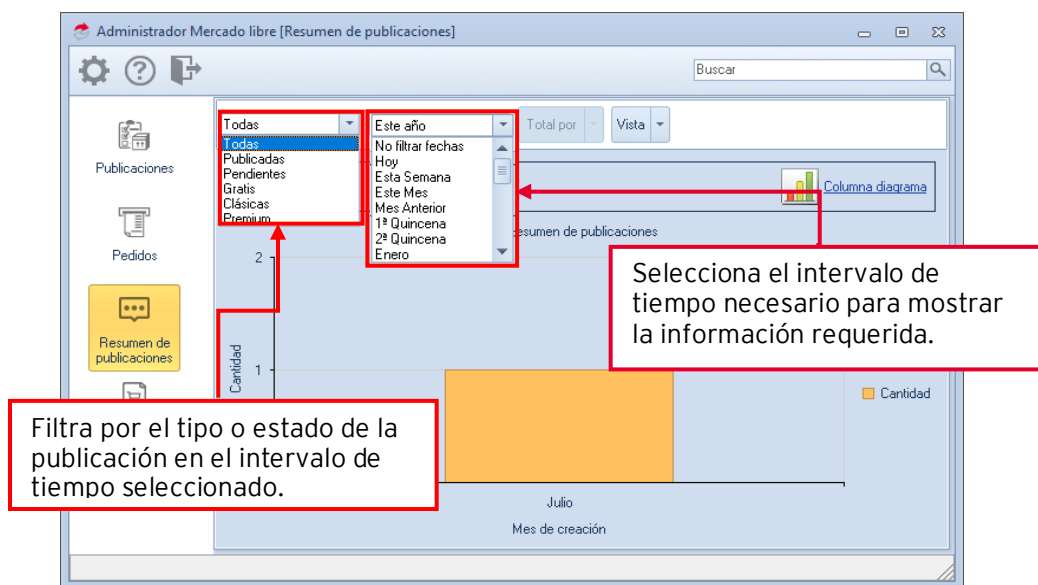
Administrador Mercado libre [Resumen de publicaciones]

Buscar

Publicaciones

Pedidos

Resumen de publicaciones

Todas
Todas
Publicadas
Pendientes
Gratis
Clásicas
Premium

Este año
No filtrar fechas
Hoy
Esta Semana
Este Mes
Mes Anterior
1ª Quincena
2ª Quincena
Enero

Total por

Vista

Columna diagrama

esumen de publicaciones

2

1

Cantidad

Cantidad

Julio

Mes de creación

Selecciona el intervalo de tiempo necesario para mostrar la información requerida.

Filtra por el tipo o estado de la publicación en el intervalo de tiempo seleccionado.